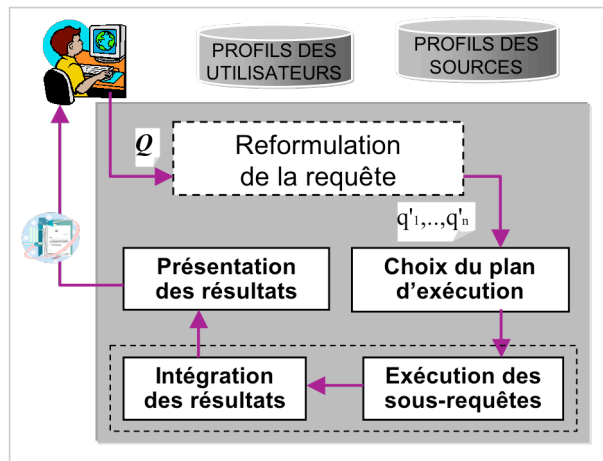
PROFILS DES UTILISATEURS

PROFILS DES SOURCES

$Q$

Reformulation de la requête

$q'_1,..,q'_n$

Choix du plan d'exécution

Présentation des résultats

Intégration des résultats

Exécution des sous-requêtes